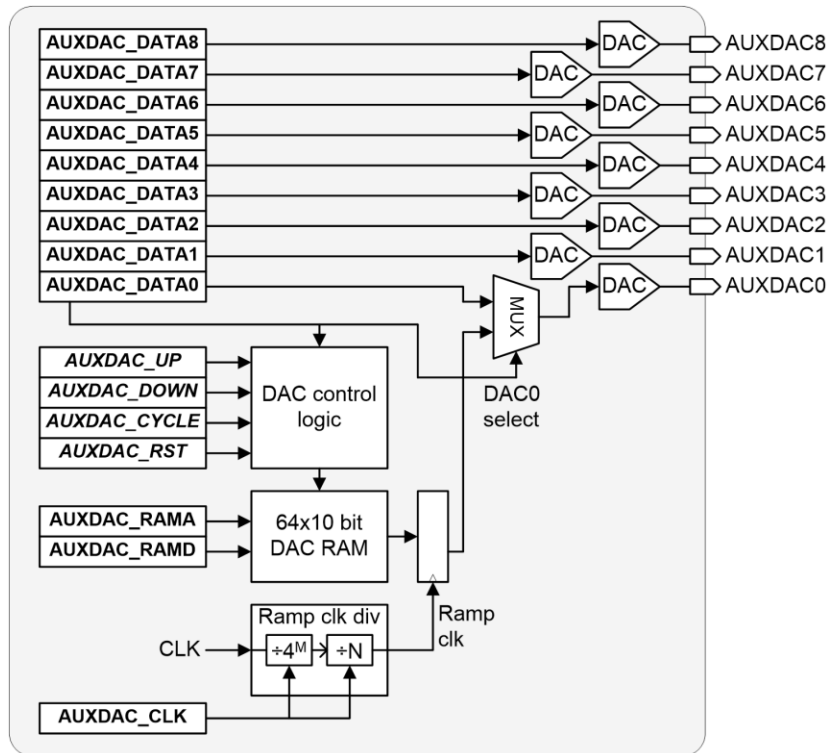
AUXDAC_DATA8
AUXDAC_DATA7
AUXDAC_DATA6
AUXDAC_DATA5
AUXDAC_DATA4
AUXDAC_DATA3
AUXDAC_DATA2
AUXDAC_DATA1
AUXDAC_DATA0

DAC
DAC
DAC
DAC
DAC
DAC
DAC
DAC
DAC

AUXDAC8
AUXDAC7
AUXDAC6
AUXDAC5
AUXDAC4
AUXDAC3
AUXDAC2
AUXDAC1
AUXDAC0

MUX

AUXDAC_UP
AUXDAC_DOWN
AUXDAC_CYCLE
AUXDAC_RST

DAC control logic

DAC0 select

AUXDAC_RAMA
AUXDAC_RAMD

64x10 bit DAC RAM

Ramp clk

Ramp clk div
CLK
$\div 4^M$
$\div N$

AUXDAC_CLK